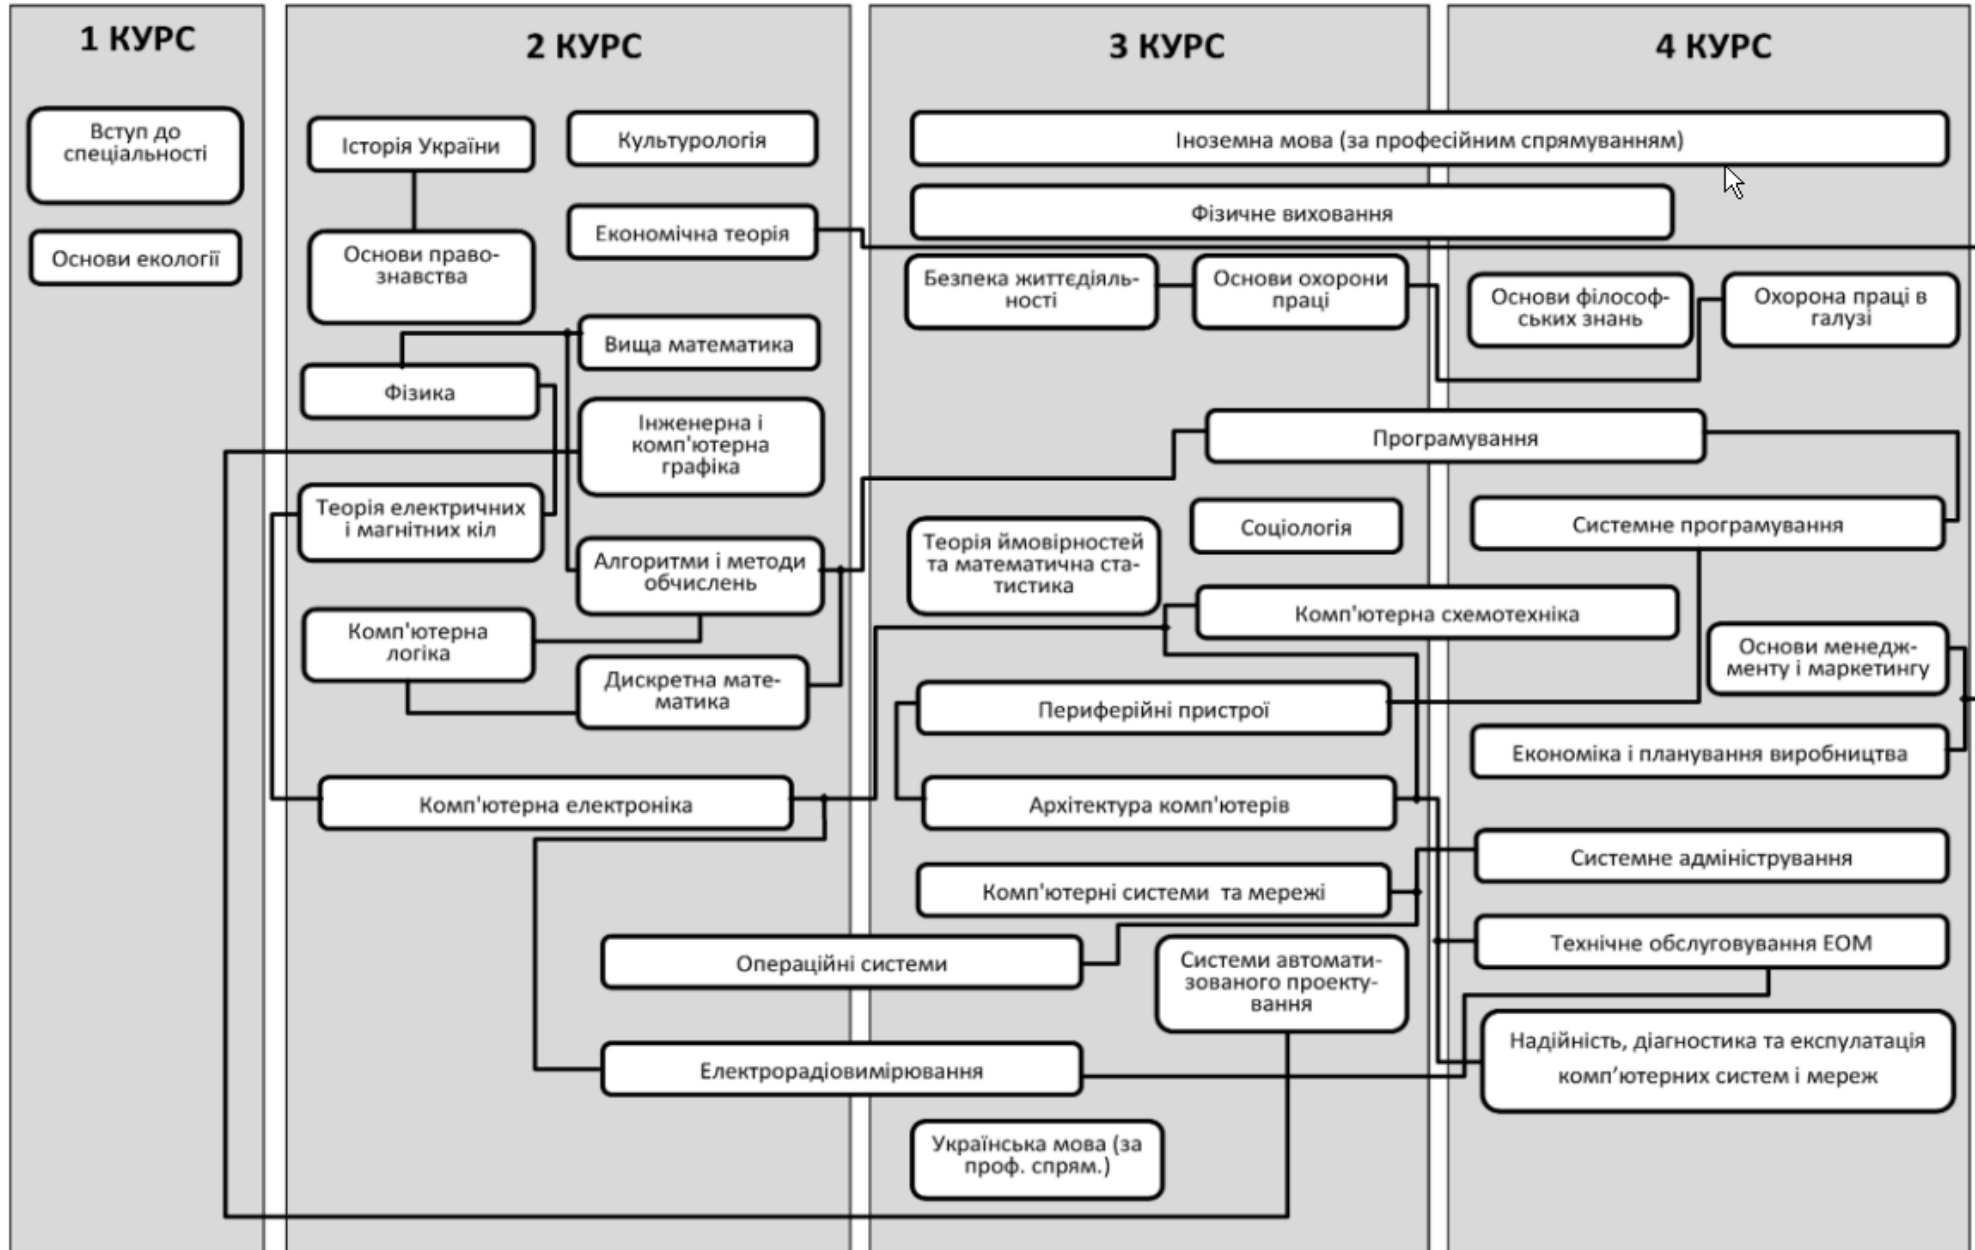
1 КУРС

2 КУРС

3 КУРС

4 КУРС

Вступ до спеціальності

Основи екології

Історія України

Культурологія

Основи правознавства

Економічна теорія

Вища математика

Фізика

Інженерна і комп'ютерна графіка

Теорія електричних і магнітних кіл

Алгоритми і методи обчислень

Комп'ютерна логіка

Дискретна математика

Комп'ютерна електроніка

Операційні системи

Електрорадіовимірювання

Іноземна мова (за професійним спрямуванням)

Фізичне виховання

Безпека життєдіяльності

Основи охорони праці

Програмування

Теорія ймовірностей та математична статистика

Соціологія

Комп'ютерна схемотехніка

Периферійні пристрої

Архітектура комп'ютерів

Комп'ютерні системи та мережі

Системи автоматизованого проектування

Українська мова (за проф. спрям.)

Основи філософських знань

Охорона праці в галузі

Системне програмування

Основи менеджменту і маркетингу

Економіка і планування виробництва

Системне адміністрування

Технічне обслуговування ЕОМ

Надійність, діагностика та експлуатація комп'ютерних систем і мереж